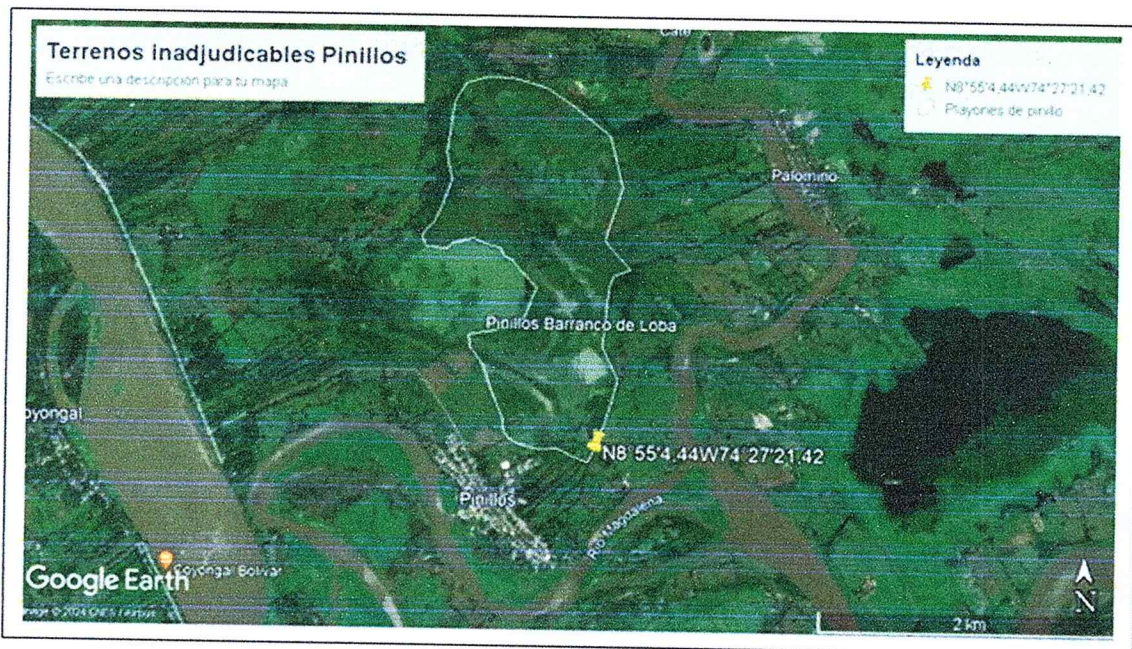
Terrenos inadjudicables Pinillos
Escribe una descripción para tu mapa

Leyenda
N8°55'4,44W74°27'21,42
Playones de pinillo

Cate
Palomino
Pinillos Barranco de Loba
Coyongal
N8°55'4,44W74°27'21,42
Pinillos
Río Magdalena
Coyongal Bolívar
Google Earth
Image © 2024 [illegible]
2 km
N